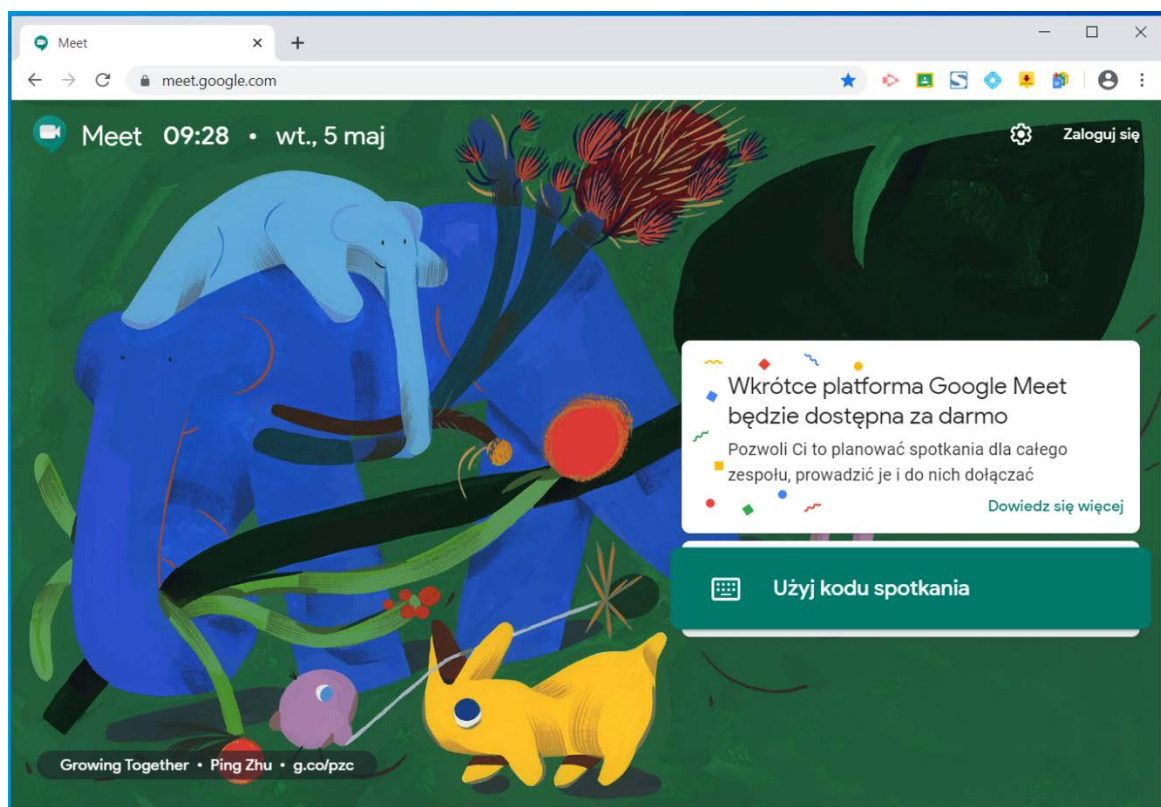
Meet ×
+
meet.google.com

Meet 09:28 • wt., 5 maj

Zaloguj się

Wkrótce platforma Google Meet będzie dostępna za darmo

Pozwoli Ci to planować spotkania dla całego zespołu, prowadzić je i do nich dołączać

Dowiedz się więcej

Użyj kodu spotkania

Growing Together • Ping Zhu • g.co/pzc